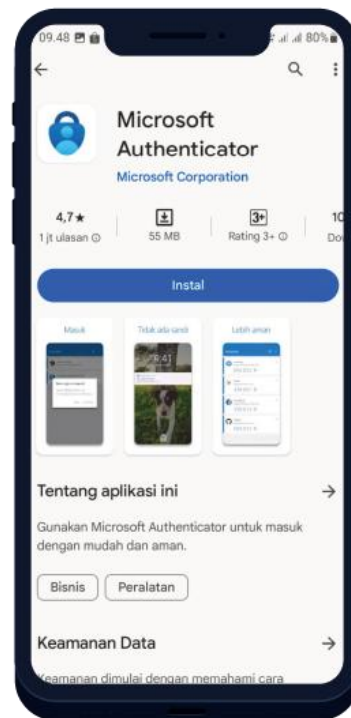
09.48

80%

Microsoft Authenticator

Microsoft Corporation

4,7★
1 jt ulasan

55 MB

3+
Rating 3+

10
Do

Instal

Masuk

Tidak ada sandi

Lebih aman

9:41

Tentang aplikasi ini

→

Gunakan Microsoft Authenticator untuk masuk dengan mudah dan aman.

Bisnis

Peralatan

Keamanan Data

→

Keamanan dimulai dengan memahami cara